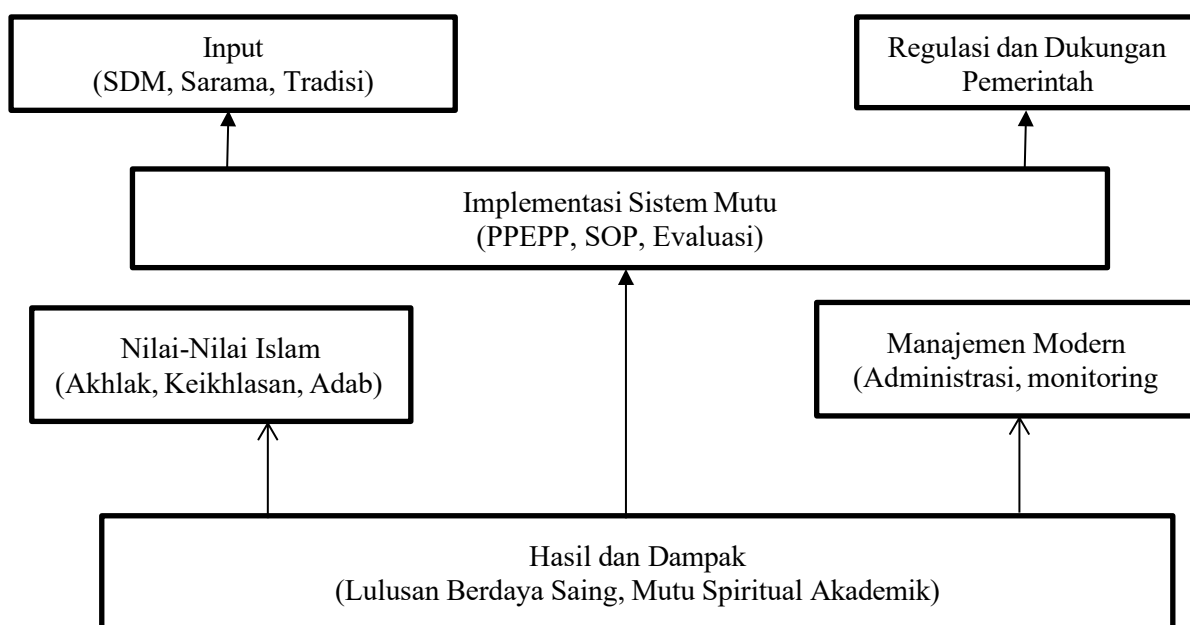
Input
(SDM, Sarama, Tradisi)

Regulasi dan Dukungan Pemerintah

Implementasi Sistem Mutu
(PPEPP, SOP, Evaluasi)

Nilai-Nilai Islam
(Akhlak, Keikhlasan, Adab)

Manajemen Modern
(Administrasi, monitoring

Hasil dan Dampak
(Lulusan Berdaya Saing, Mutu Spiritual Akademik)